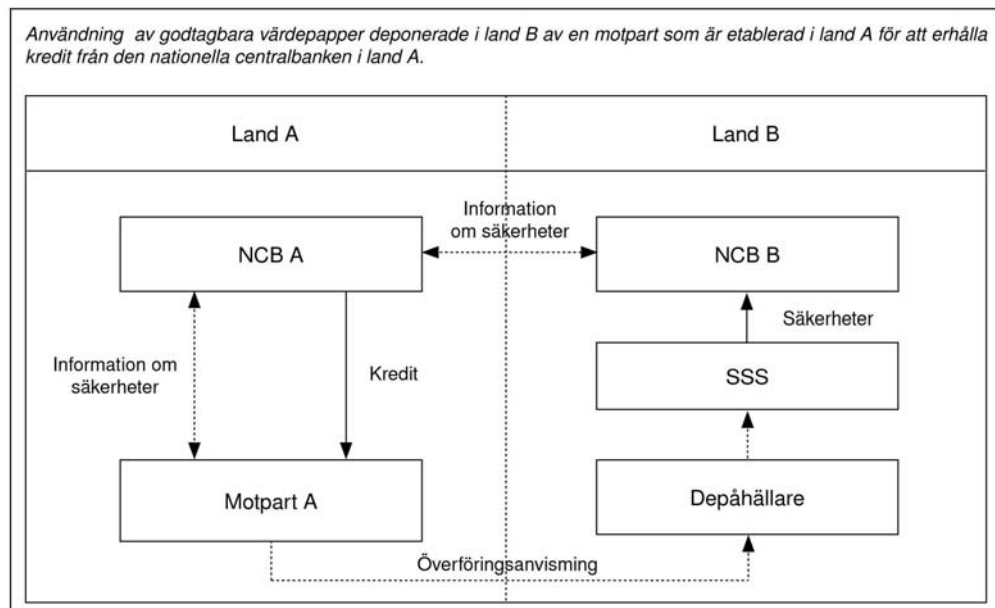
Användning av godtagbara värdepapper deponerade i land B av en motpart som är etablerad i land A för att erhålla kredit från den nationella centralbanken i land A.

Land A

Land B

Information om säkerheter

NCB A

NCB B

Säkerheter

Information om säkerheter

Kredit

SSS

Motpart A

Depåhällare

Överföringsanvisming